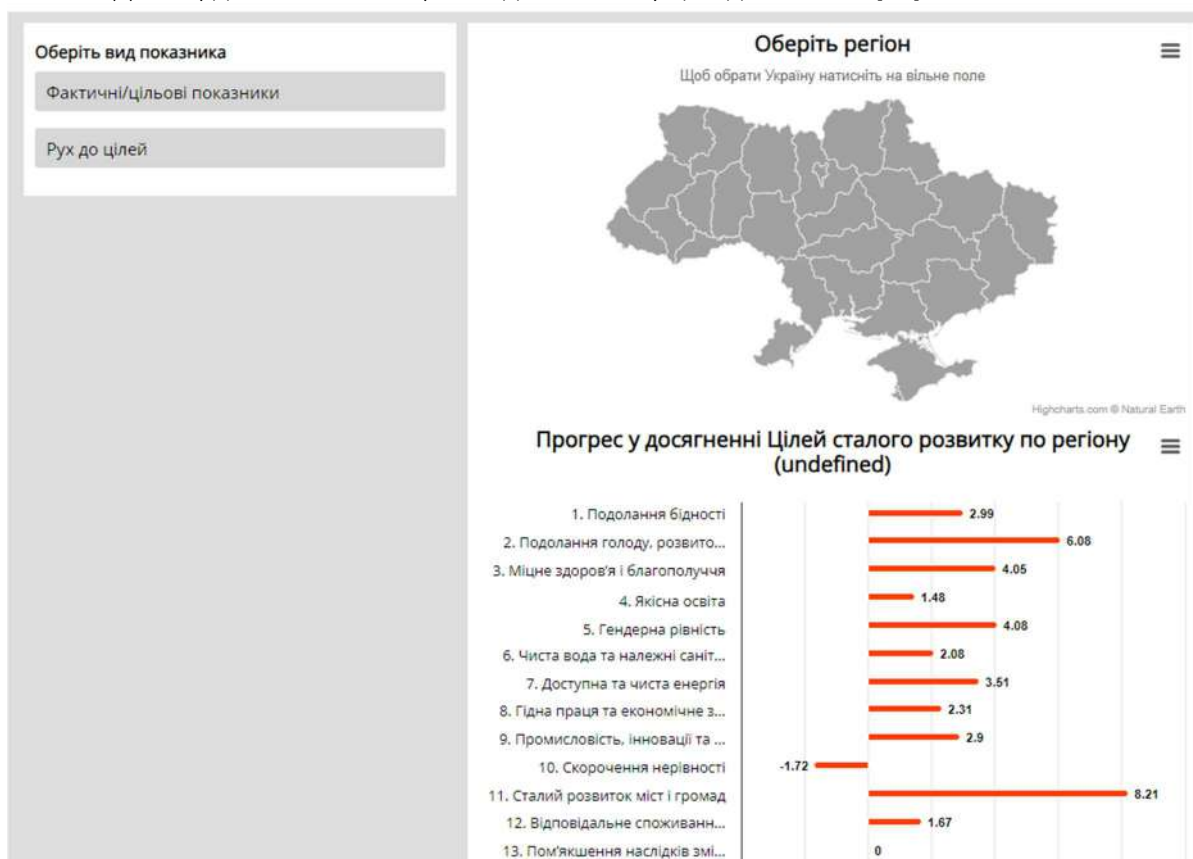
Оберіть вид показника

Фактичні/цільові показники

Рух до цілей

Оберіть регіон

Щоб обрати Україну натисніть на вільне поле

Highcharts.com © Natural Earth

Прогрес у досягненні Цілей сталого розвитку по регіону (undefined)

1. Подолання бідності 2.99
2. Подолання голоду, розвито... 6.08
3. Міцне здоров'я і благополуччя 4.05
4. Якісна освіта 1.48
5. Гендерна рівність 4.08
6. Чиста вода та належні саніт... 2.08
7. Доступна та чиста енергія 3.51
8. Гідна праця та економічне з... 2.31
9. Промисловість, інновації та ... 2.9
10. Скорочення нерівності -1.72
11. Сталий розвиток міст і громад 8.21
12. Відповідальне споживанн... 1.67
13. Пом'якшення наслідків змі... 0